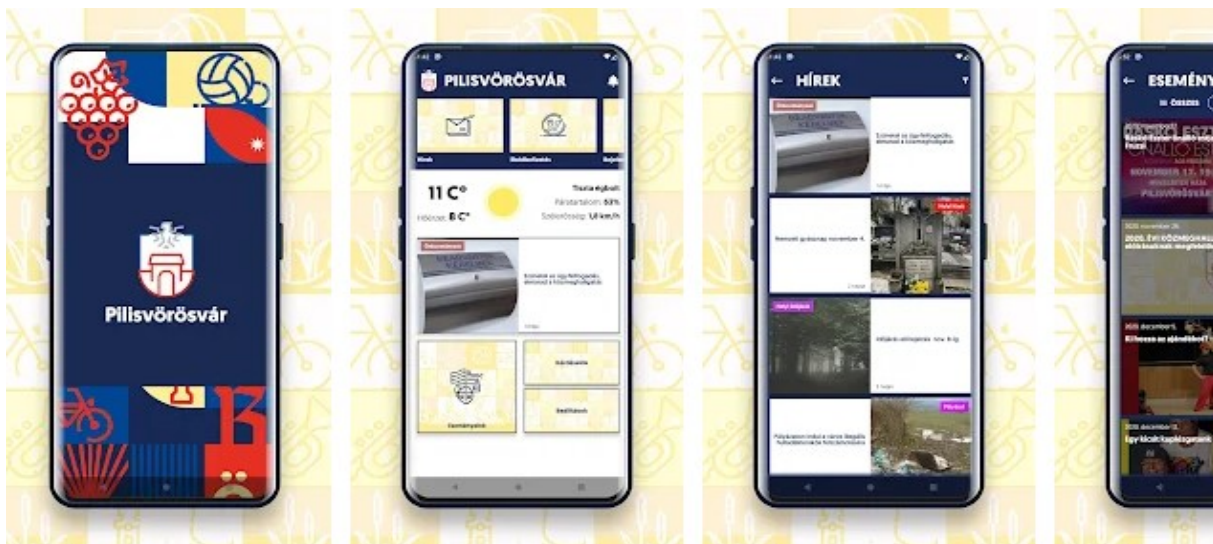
Pilisvörösvár

PILISVÖRÖSVÁR

Hírek

11 C°

Hőérzet: 8 C°

Tiszta égbolt

Páratartalom: 60%

Szélerősség: 1,6 km/h

Önkormányzat

Eseménynaptár

HÍREK

Önkormányzat

Szombat gyásznap november 4.

ESEMÉNY

ÖSSZES

2020. ÉVI KÖZMEGHALLGATÁS

2020. december 5.

2020. december 5.

Egy kicsit kaptasganek

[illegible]